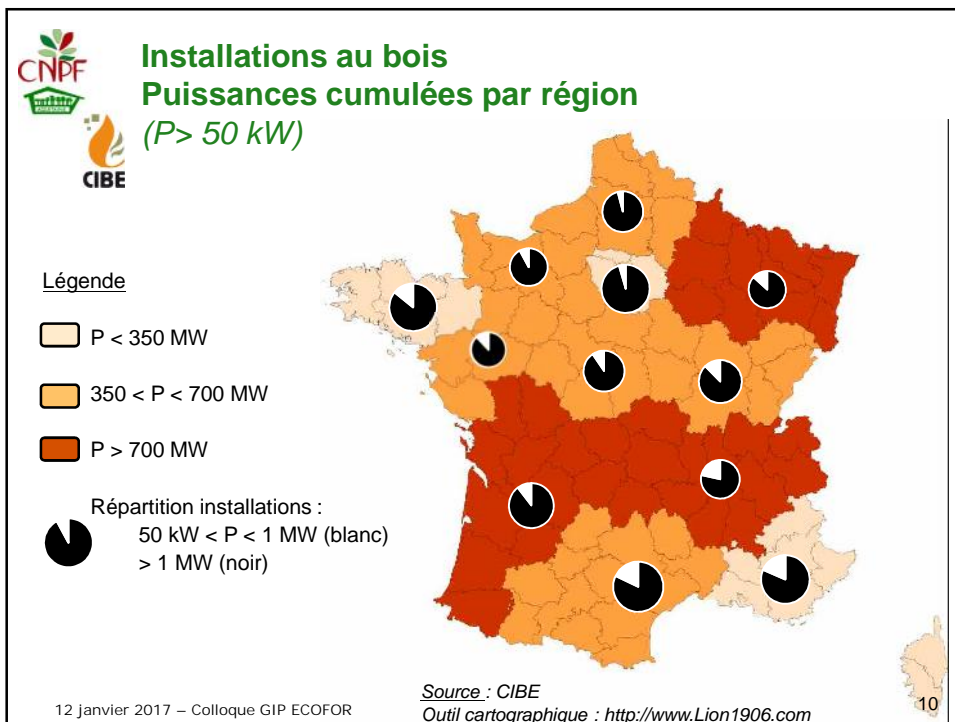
CNPF

CIBE

Installations au bois
Puissances cumulées par région
(P> 50 kW)

Légende

P < 350 MW

350 < P < 700 MW

P > 700 MW

Répartition installations :
50 kW < P < 1 MW (blanc)
> 1 MW (noir)

12 janvier 2017 – Colloque GIP ECOFOR

Source : CIBE
Outil cartographique : http://www.Lion1906.com

10